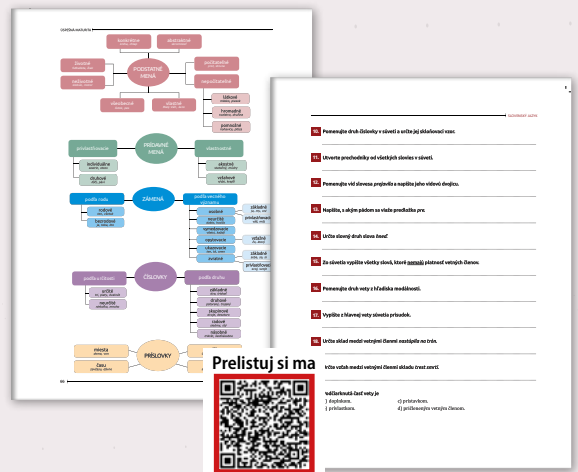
ODPOVĚĎ MATURITA

konkrétne

abstraktné

PODSTATNÉ MENÁ

pomnožné

hromadné

látkové

pomnožné

všeobecné

vlastné

PRÍDAVNÉ MENÁ

akostné

vzťahové

privlastňovacie

ZÁMENÁ

osobné

privlastňovacie

ukazovacie

opytovacie

vzťažné

neurčité

záporné

ČÍSLOVKY

základné

radové

násobné

druhové

určité

neurčité

PRÍSLOVKY

miesta

času

Prelistuj si ma

SLOVENSKÝ JAZYK

10. Pomenujte druh číslovky v súvetí a určte jej skloňovací vzor.

11. Utvorte prechodníky od všetkých slovies v súvetí.

12. Pomenujte vid slovesa prejavila a napíšte jeho vidovú dvojicu.

13. Napíšte, s akým pádom sa viaže predložka pre.

14. Určte slovný druh slova ženiť.

15. Zo súvetia vypíšte všetky slová, ktoré nemajú platnosť vetných členov.

16. Pomenujte druh vety z hľadiska modálnosti.

17. Vypíšte z hlavnej vety súvetia prísudok.

18. Určte sklad medzi vetnými členmi nastúpila na trón.

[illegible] vzťah medzi vetnými členmi skladu trest smrti.

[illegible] podčiarknutá časť vety je
) doplnkom. c) prívlastkom.
) príslovkou. d) príčlenkovým vetným členom.